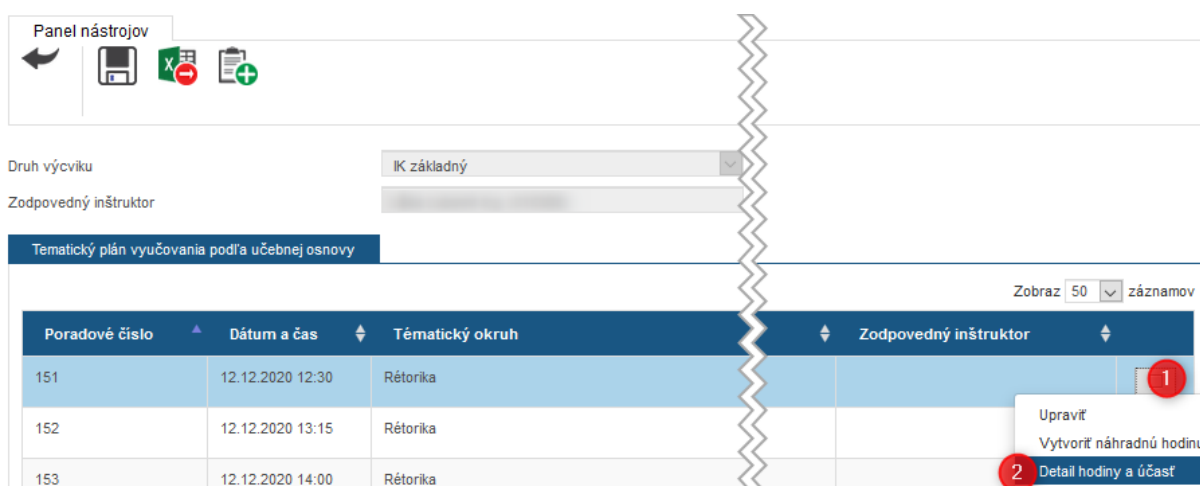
Panel nástrojov

Druh výcviku
IK základný
Zodpovedný inštruktor
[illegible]

Tematický plán vyučovania podľa učebnej osnovy

Zobraz 50 záznamov

| Poradové číslo | Dátum a čas | Tématický okruh | Zodpovedný inštruktor | |
|---|---|---|---|---|
| 151 | 12.12.2020 12:30 | Rétorika | | 1 |
| 152 | 12.12.2020 13:15 | Rétorika | | |
| 153 | 12.12.2020 14:00 | Rétorika | | |

Upraviť
Vytvoriť náhradnú hodinu
2 Detail hodiny a účasť